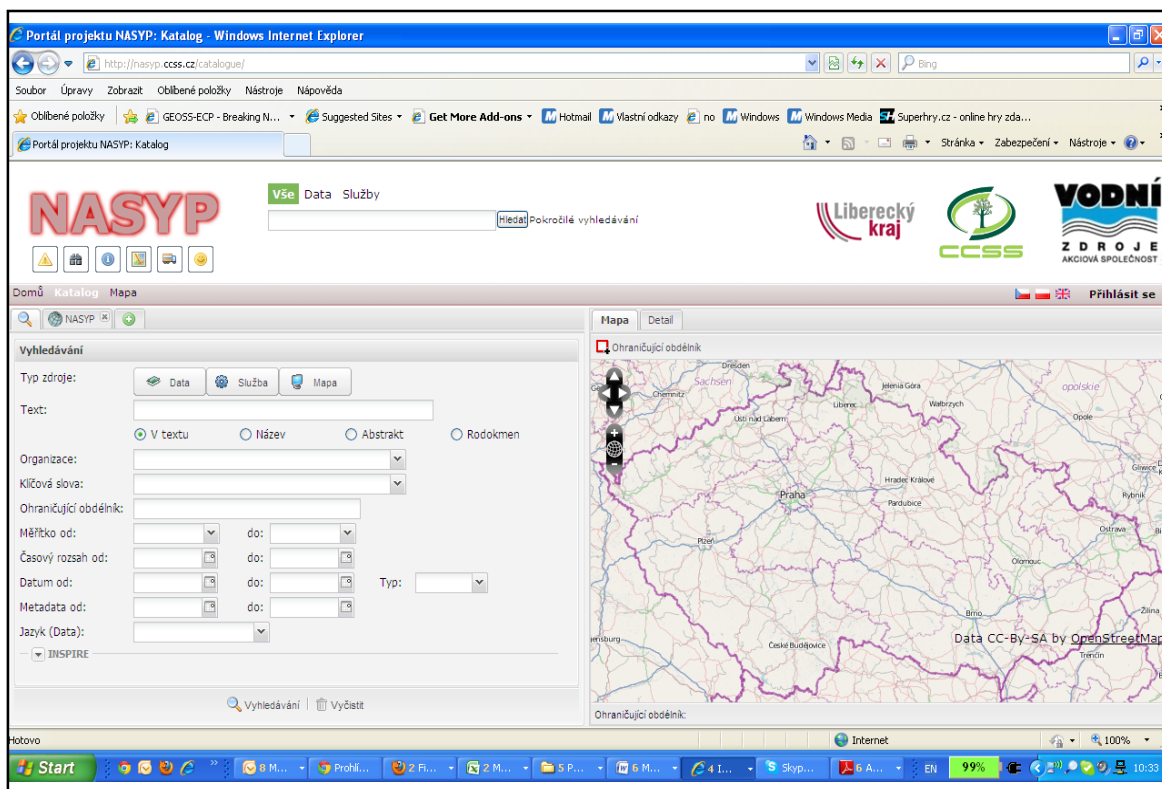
Portál projektu NASYP: Katalog - Windows Internet Explorer

http://nasyp.ccss.cz/catalogue/

Bing

Soubor Úpravy Zobrazit Oblíbené položky Nástroje Nápověda

Oblíbené položky GEOSS-ECP - Breaking N... Suggested Sites Get More Add-ons Hotmail Vlastní odkazy no Windows Windows Media Superhry.cz - online hry zda...

Portál projektu NASYP: Katalog

Stránka Zabezpečení Nástroje

NASYP

Vše Data Služby

Hledat Pokročilé vyhledávání

Liberecký kraj

CCSS

VODNÍ ZDROJE AKCIOVÁ SPOLEČNOST

Domů Katalog Mapa

Přihlásit se

NASYP

Vyhledávání

Typ zdroje: Data Služba Mapa

Text:

V textu Název Abstrakt Rodokmen

Organizace:

Klíčová slova:

Ohraničující obdélník:

Měřítko od: do:

Časový rozsah od: do:

Datum od: do: Typ:

Metadata od: do:

Jazyk (Data):

INSPIRE

Vyhledávání Vyčistit

Mapa Detail

Ohraničující obdélník

Dresden Sachsen Chemnitz Jelenia Góra Walbrzych opolskie Opole Liberec Ústí nad Labem Hradec Králové Pardubice Praha Gliwice Rybnik Ostrava Plzeň Olomouc Brno Žilina České Budějovice Trenčín

Data CC-By-SA by OpenStreetMap

Ohraničující obdélník:

Hotovo

Internet 100%

Start 8 M... Prohlí... 2 Fi... 2 M... 5 P... 6 M... 4 I... Skyp... 6 A... EN 99% 10:33